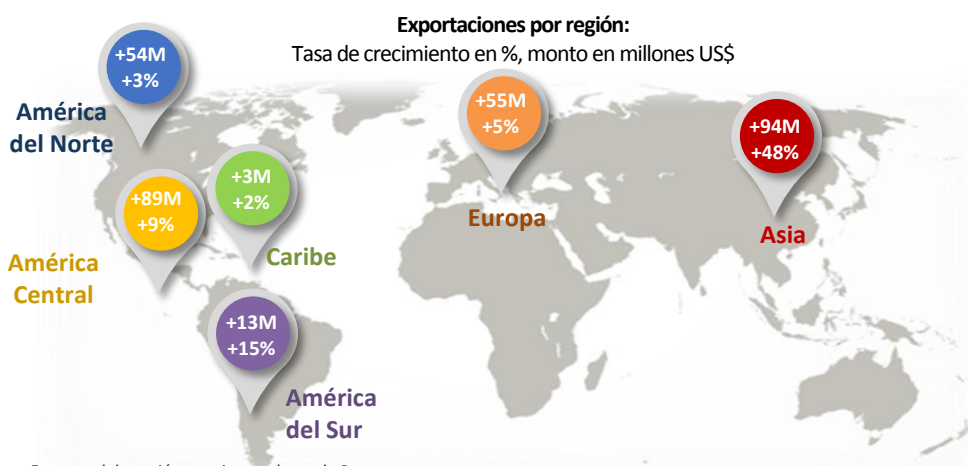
Exportaciones por región:
Tasa de crecimiento en %, monto en millones US$

+54M
+3%
América del Norte

+89M
+9%
América Central

+3M
+2%
Caribe

+13M
+15%
América del Sur

+55M
+5%
Europa

+94M
+48%
Asia

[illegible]